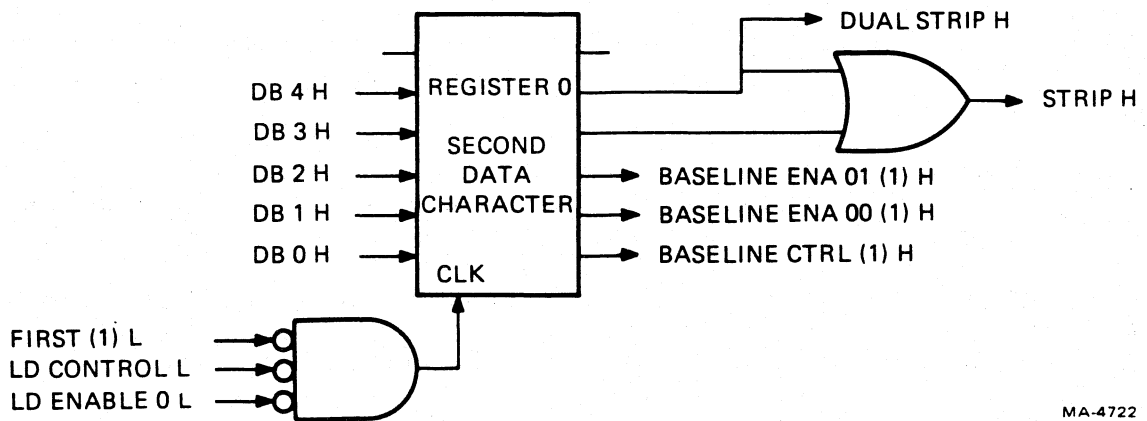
DUAL STRIP H

DB 4 H
DB 3 H
DB 2 H
DB 1 H
DB 0 H

REGISTER 0
SECOND DATA CHARACTER
CLK

STRIP H

BASELINE ENA 01 (1) H
BASELINE ENA 00 (1) H
BASELINE CTRL (1) H

FIRST (1) L
LD CONTROL L
LD ENABLE 0 L

MA-4722